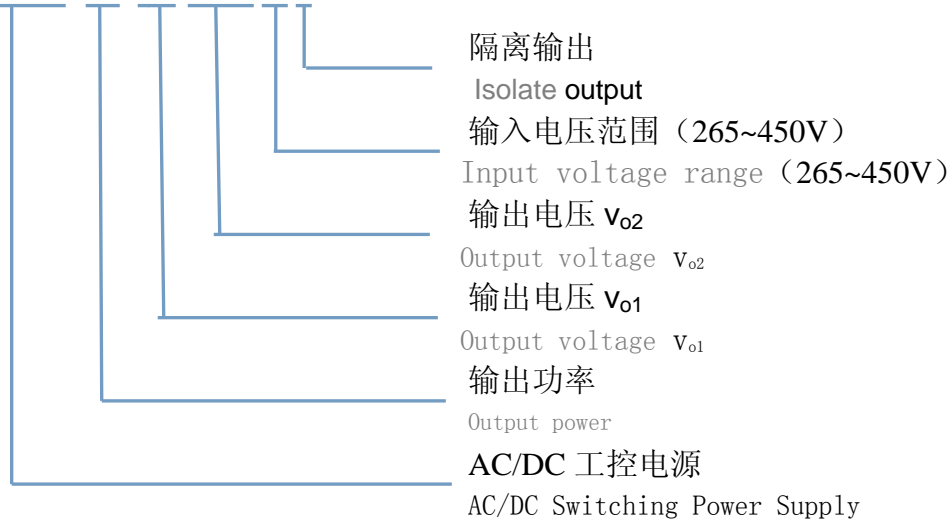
隔离输出
Isolate output
输入电压范围（265~450V）
Input voltage range（265~450V）
输出电压 $V_{o2}$
Output voltage $V_{o2}$
输出电压 $V_{o1}$
Output voltage $V_{o1}$
输出功率
Output power
AC/DC 工控电源
AC/DC Switching Power Supply